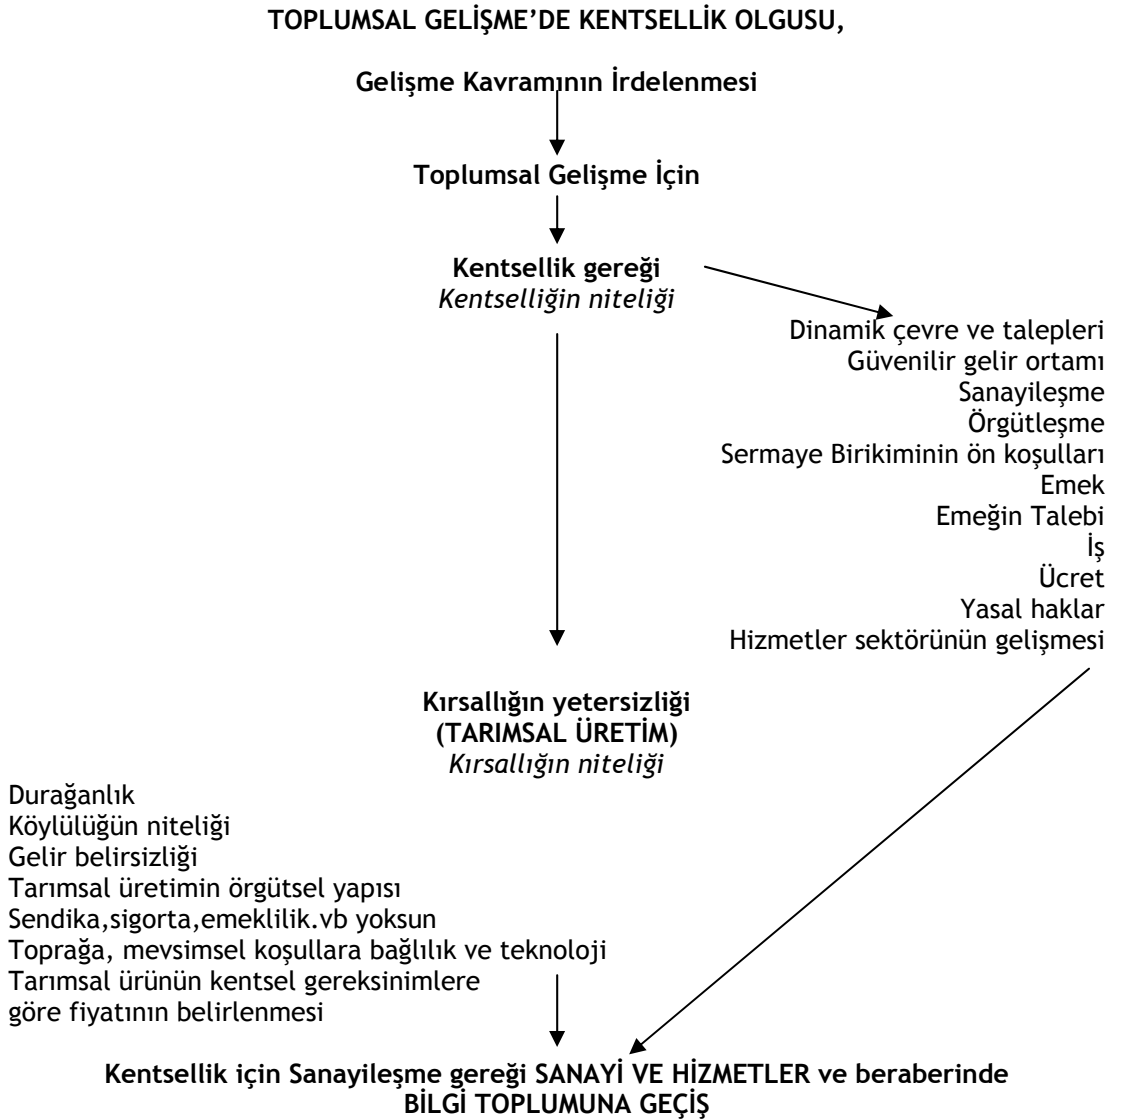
TOPLUMSAL GELİŞME'DE KENTSELLİK OLGUSU,

Gelişme Kavramının İrdelenmesi

Toplumsal Gelişme İçin

Kentsellik gereği
Kentselliğin niteliği

Dinamik çevre ve talepleri
Güvenilir gelir ortamı
Sanayileşme
Örgütleşme
Sermaye Birikiminin ön koşulları
Emek
Emeğin Talebi
İş
Ücret
Yasal haklar
Hizmetler sektörünün gelişmesi

Kırsallığın yetersizliği
(TARIMSAL ÜRETİM)
Kırsallığın niteliği

Durağanlık
Köylülüğün niteliği
Gelir belirsizliği
Tarımsal üretimin örgütsel yapısı
Sendika,sigorta,emeklilik.vb yoksun
Toprağa, mevsimsel koşullara bağlılık ve teknoloji
Tarımsal ürünün kentsel gereksinimlere göre fiyatının belirlenmesi

Kentsellik için Sanayileşme gereği SANAYİ VE HİZMETLER ve beraberinde BİLGİ TOPLUMUNA GEÇİŞ